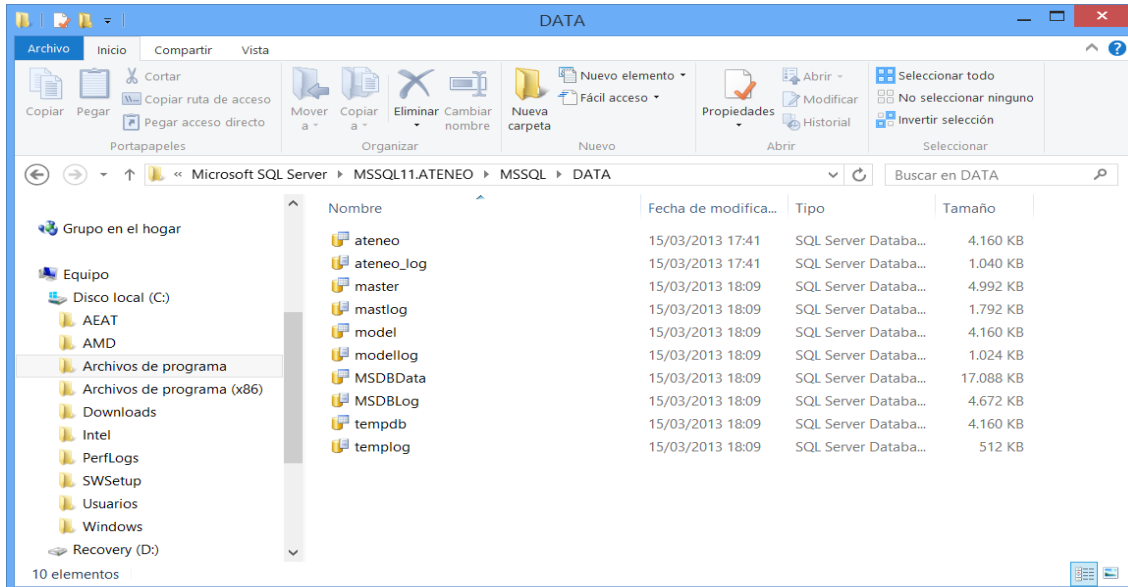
DATA

Archivo Inicio Compartir Vista

Copiar Pegar
Cortar
Copiar ruta de acceso
Pegar acceso directo
Portapapeles

Mover a
Copiar a
Eliminar
Cambiar nombre
Organizar

Nueva carpeta
Nuevo elemento
Fácil acceso
Nuevo

Propiedades
Abrir
Modificar
Historial
Abrir

Seleccionar todo
No seleccionar ninguno
Invertir selección
Seleccionar

« Microsoft SQL Server ▸ MSSQL11.ATENEO ▸ MSSQL ▸ DATA

Buscar en DATA

Grupo en el hogar

Equipo
Disco local (C:)
AEAT
AMD
Archivos de programa
Archivos de programa (x86)
Downloads
Intel
PerfLogs
SWSetup
Usuarios
Windows
Recovery (D:)

| Nombre | Fecha de modifica... | Tipo | Tamaño |
|---|---|---|---|
| ateneo | 15/03/2013 17:41 | SQL Server Databa... | 4.160 KB |
| ateneo_log | 15/03/2013 17:41 | SQL Server Databa... | 1.040 KB |
| master | 15/03/2013 18:09 | SQL Server Databa... | 4.992 KB |
| mastlog | 15/03/2013 18:09 | SQL Server Databa... | 1.792 KB |
| model | 15/03/2013 18:09 | SQL Server Databa... | 4.160 KB |
| modellog | 15/03/2013 18:09 | SQL Server Databa... | 1.024 KB |
| MSDBData | 15/03/2013 18:09 | SQL Server Databa... | 17.088 KB |
| MSDBLog | 15/03/2013 18:09 | SQL Server Databa... | 4.672 KB |
| tempdb | 15/03/2013 18:09 | SQL Server Databa... | 4.160 KB |
| templog | 15/03/2013 18:09 | SQL Server Databa... | 512 KB |

10 elementos